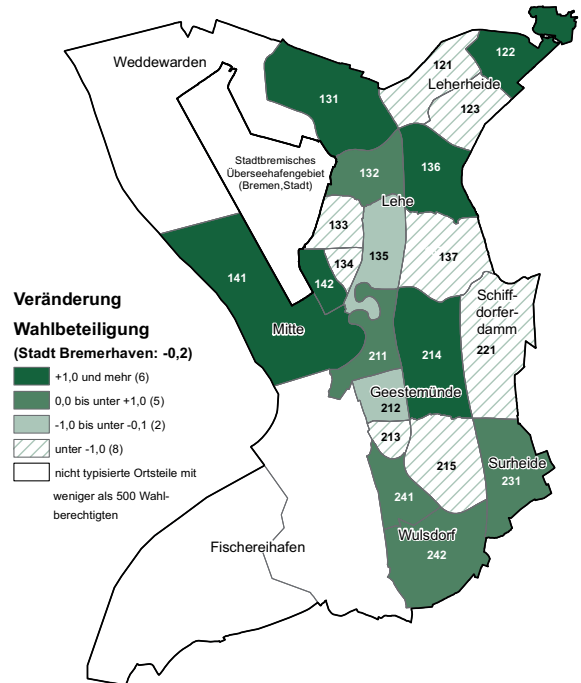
Weddewarden

121

122

Leherheide

131

123

Stadtbremisches Überseehafengebiet (Bremen,Stadt)

132

136

Lehe

133

135

137

134

141

142

Schiffdorferdamm

Veränderung

Wahlbeteiligung

(Stadt Bremerhaven: -0,2)

Mitte

221

211

214

+1,0 und mehr (6)

0,0 bis unter +1,0 (5)

Geestemünde

-1,0 bis unter -0,1 (2)

212

unter -1,0 (8)

213

nicht typisierte Ortsteile mit weniger als 500 Wahlberechtigten

215

Surheide

231

241

Wulsdorf

Fischereihafen

242